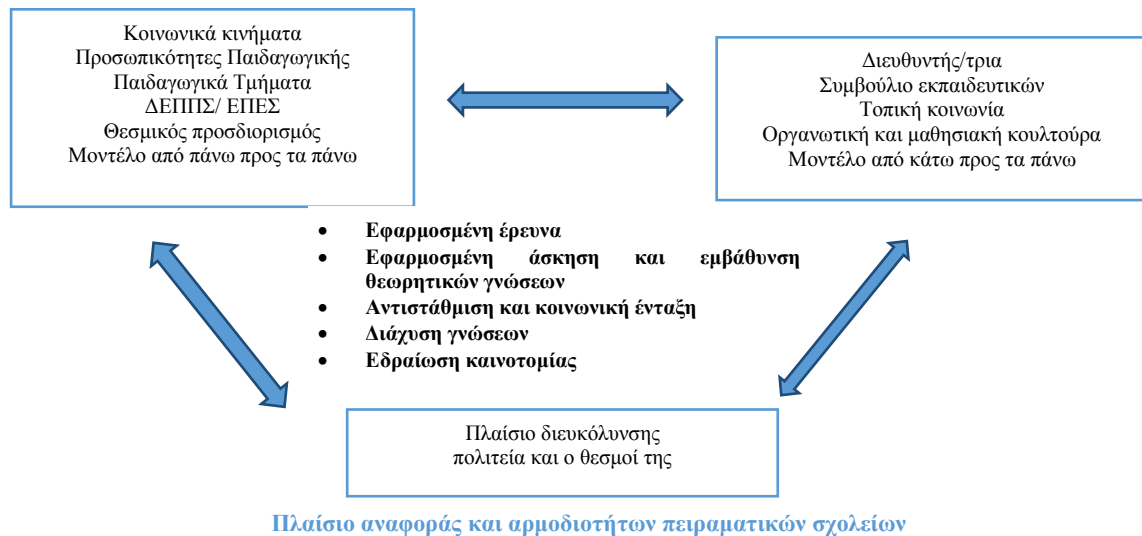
Κοινωνικά κινήματα
Προσωπικότητες Παιδαγωγικής
Παιδαγωγικά Τμήματα
ΔΕΠΠΣ/ ΕΠΕΣ
Θεσμικός προσδιορισμός
Μοντέλο από πάνω προς τα πάνω

Διευθυντής/τρια
Συμβούλιο εκπαιδευτικών
Τοπική κοινωνία
Οργανωτική και μαθησιακή κουλτούρα
Μοντέλο από κάτω προς τα πάνω

- Εφαρμοσμένη έρευνα
- Εφαρμοσμένη άσκηση και εμβάθυνση θεωρητικών γνώσεων
- Αντιστάθμιση και κοινωνική ένταξη
- Διάχυση γνώσεων
- Εδραίωση καινοτομίας

Πλαίσιο διευκόλυνσης
πολιτεία και ο θεσμοί της

Πλαίσιο αναφοράς και αρμοδιοτήτων πειραματικών σχολείων